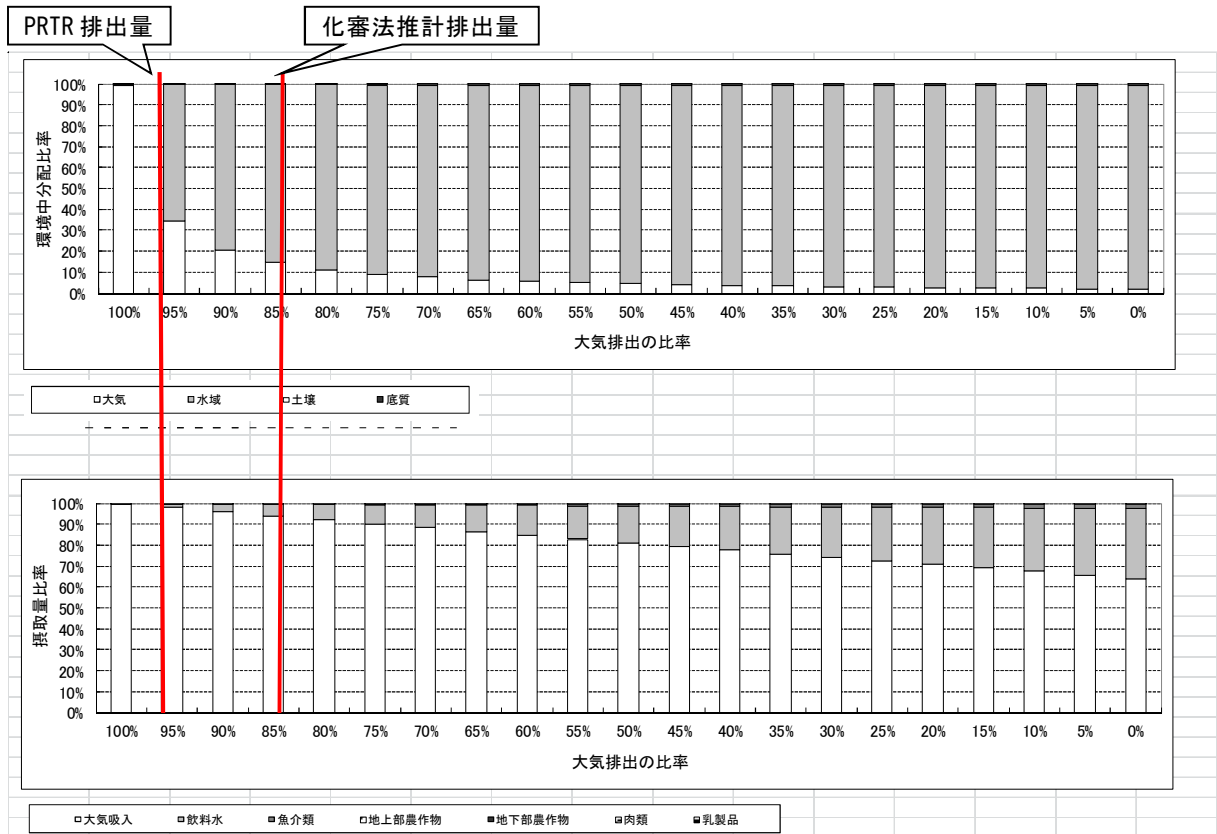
PRTR 排出量

化審法推計排出量

環境中分配比率

100%
90%
80%
70%
60%
50%
40%
30%
20%
10%
0%

100% 95% 90% 85% 80% 75% 70% 65% 60% 55% 50% 45% 40% 35% 30% 25% 20% 15% 10% 5% 0%

大気排出の比率

□大気 ■水域 □土壌 ■底質

摂取量比率

100%
90%
80%
70%
60%
50%
40%
30%
20%
10%
0%

100% 95% 90% 85% 80% 75% 70% 65% 60% 55% 50% 45% 40% 35% 30% 25% 20% 15% 10% 5% 0%

大気排出の比率

□大気吸入 ■飲料水 ■魚介類 □地上部農作物 ■地下部農作物 ■肉類 ■乳製品